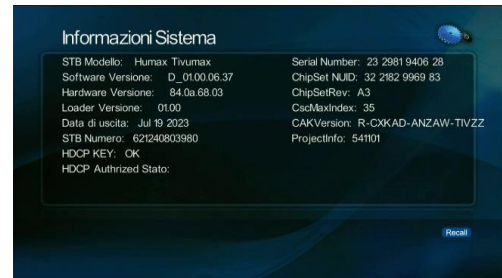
Informazioni Sistema

STB Modello: Humax Tivumax
Software Versione: D_01.00.06.37
Hardware Versione: 84.0a.68.03
Loader Versione: 01.00
Data di uscita: Jul 19 2023
STB Numero: 621240803980
HDCP KEY: OK
HDCP Authrized Stato:

Serial Number: 23 2981 9406 28
ChipSet NUID: 32 2182 9969 83
ChipSetRev: A3
CscMaxIndex: 35
CAKVersion: R-CXKAD-ANZAW-TIVZZ
ProjectInfo: 541101

Recall